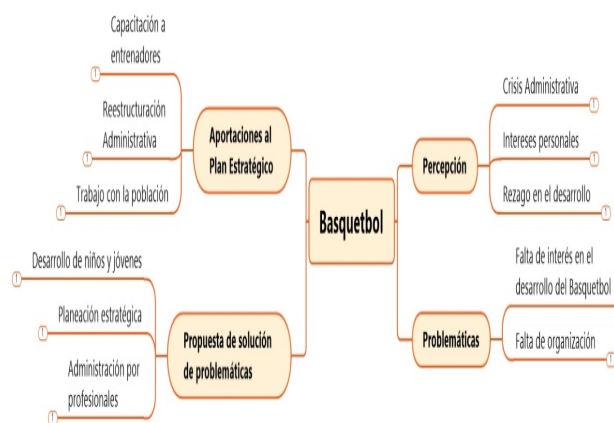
Capacitación a entrenadores

Reestructuración Administrativa

Trabajo con la población

Aportaciones al Plan Estratégico

Desarrollo de niños y jóvenes

Planeación estratégica

Administración por profesionales

Propuesta de solución de problemáticas

Basquetbol

Percepción

Crisis Administrativa

Intereses personales

Rezago en el desarrollo

Problemáticas

Falta de interés en el desarrollo del Basquetbol

Falta de organización